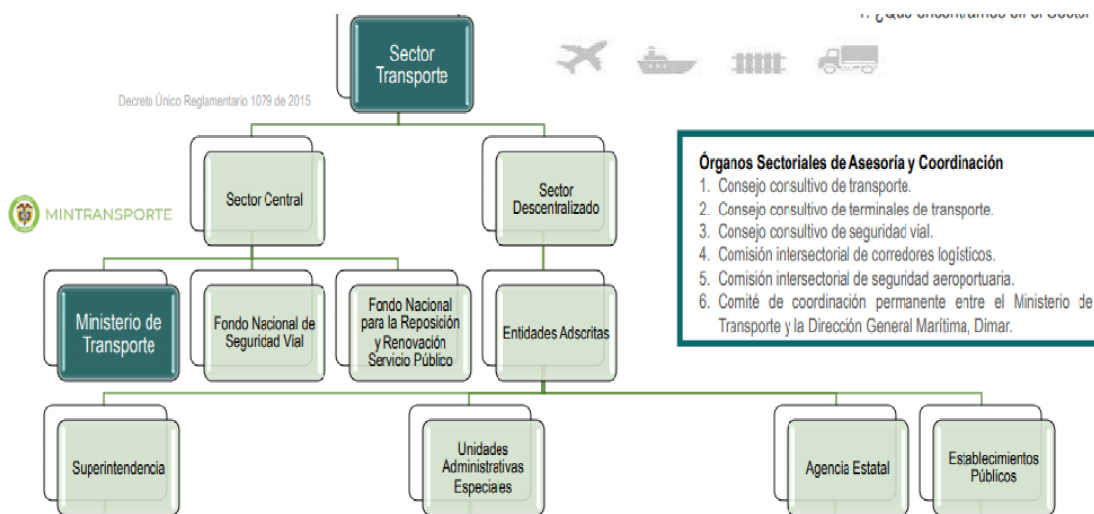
1. ¿Qué encontramos en el Sector

Sector Transporte

Decreto Único Reglamentario 1079 de 2015

Sector Central

Sector Descentralizado

MINTRANSPORTE

Órganos Sectoriales de Asesoría y Coordinación
1. Consejo consultivo de transporte.
2. Consejo consultivo de terminales de transporte.
3. Consejo consultivo de seguridad vial.
4. Comisión intersectorial de corredores logísticos.
5. Comisión intersectorial de seguridad aeroportuaria.
6. Comité de coordinación permanente entre el Ministerio de Transporte y la Dirección General Marítima, Dimar.

Ministerio de Transporte

Fondo Nacional de Seguridad Vial

Fondo Nacional para la Reposición y Renovación Servicio Público

Entidades Adscritas

Superintendencia

Unidades Administrativas Especiales

Agencia Estatal

Establecimientos Públicos